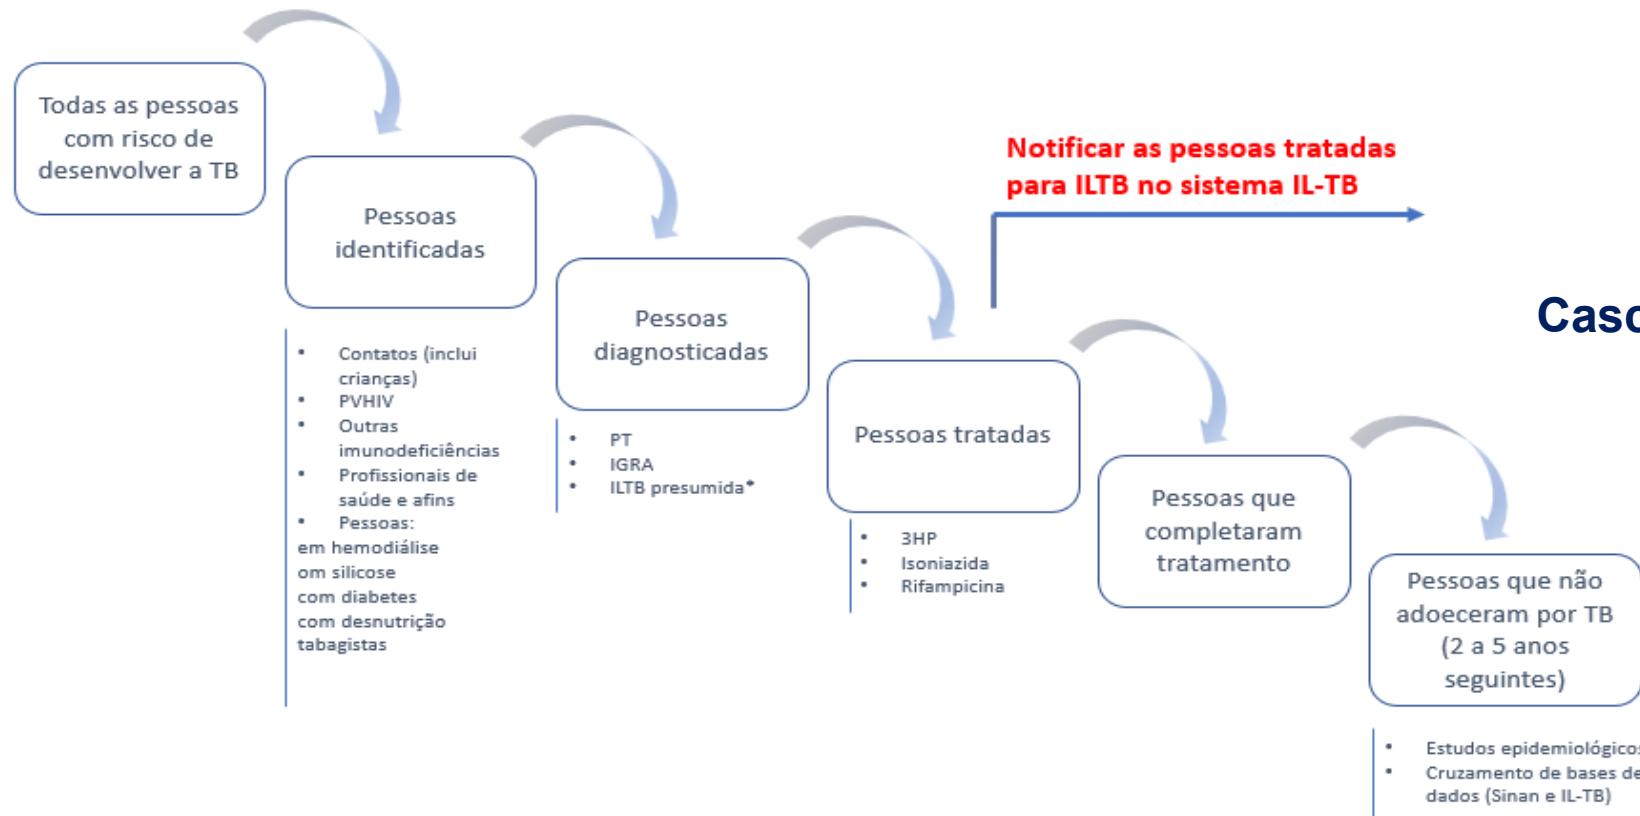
Todas as pessoas com risco de desenvolver a TB

Pessoas identificadas

- Contatos (inclui crianças)
- PVHIV
- Outras imunodeficiências
- Profissionais de saúde e afins
- Pessoas:
em hemodiálise
om silicose
com diabetes
com desnutrição
tabagistas

Pessoas diagnosticadas

- PT
- IGRA
- ILTB presumida*

Notificar as pessoas tratadas para ILTB no sistema IL-TB

Pessoas tratadas

- 3HP
- Isoniazida
- Rifampicina

Caso

Pessoas que completaram tratamento

Pessoas que não adoeceram por TB (2 a 5 anos seguintes)

- Estudos epidemiológicos
- Cruzamento de bases de dados (Sinan e IL-TB)